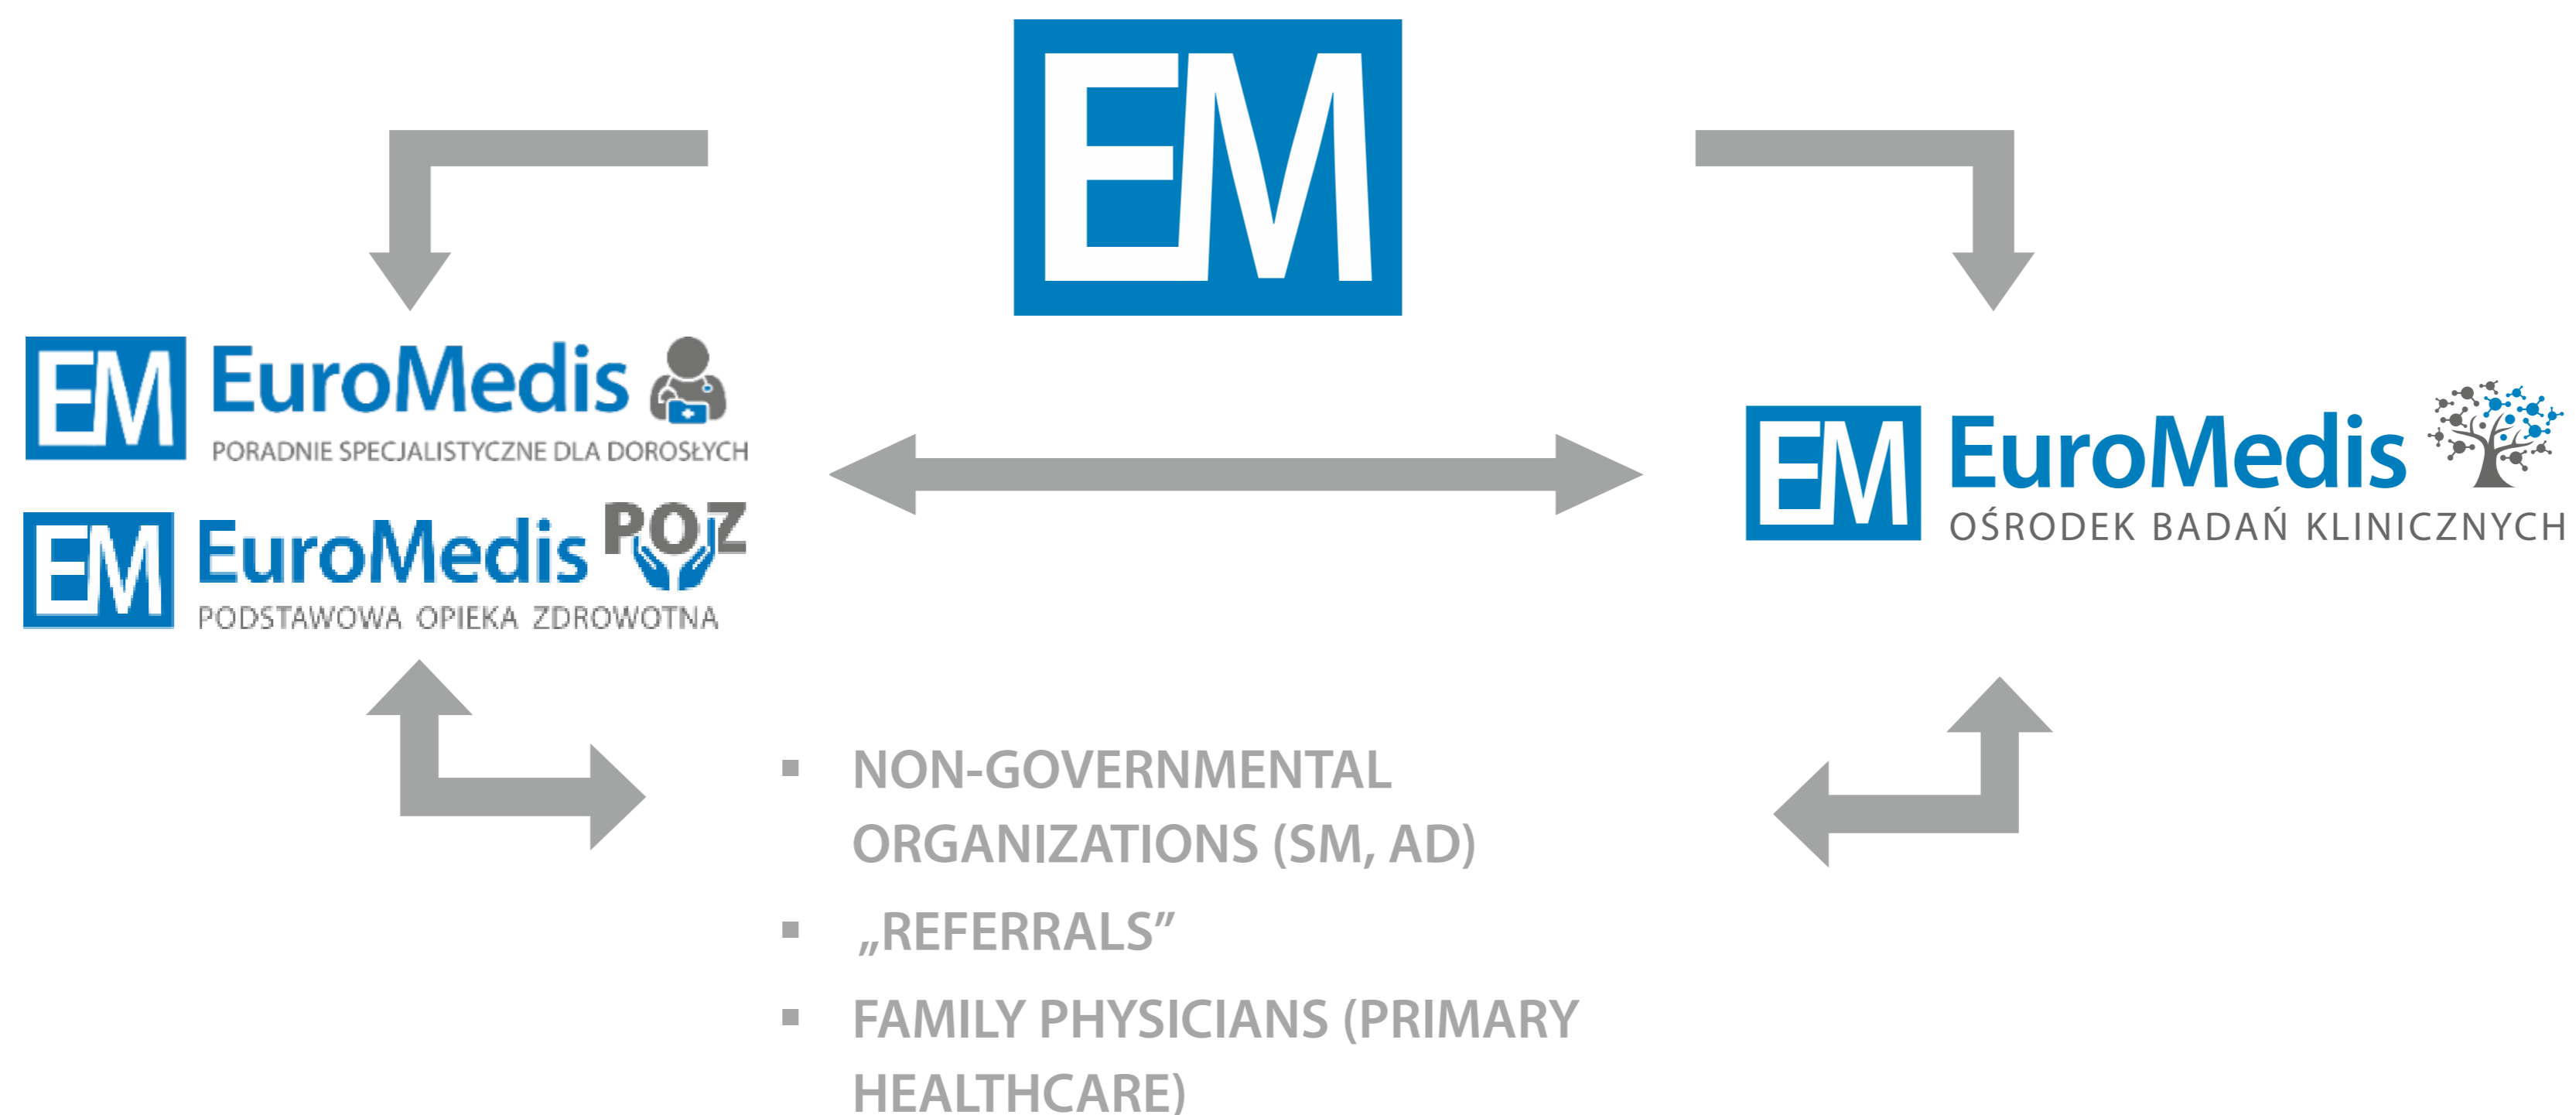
EM

EM EuroMedis
PORADNIE SPECJALISTYCZNE DLA DOROSŁYCH

EM EuroMedis POZ
PODSTAWOWA OPIEKA ZDROWOTNA

EM EuroMedis
OŚRODEK BADAŃ KLINICZNYCH

▪ NON-GOVERNMENTAL ORGANIZATIONS (SM, AD)
▪ „REFERRALS”
▪ FAMILY PHYSICIANS (PRIMARY HEALTHCARE)